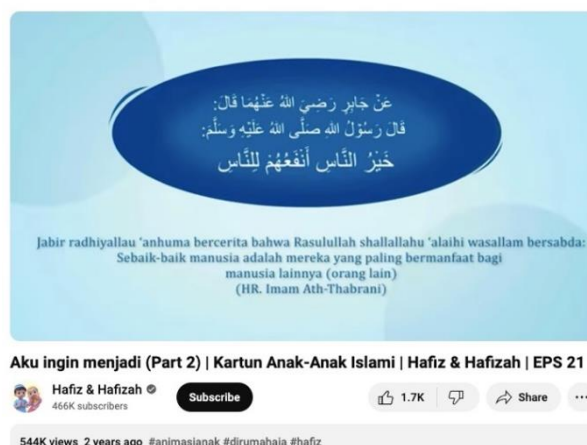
عَنْ جَابِرٍ رَضِيَ اللهُ عَنْهُمَا قَالَ:
قَالَ رَسُوْلُ اللهِ صَلَّى اللهُ عَلَيْهِ وَسَلَّمَ:
خَيْرُ النَّاسِ أَنْفَعُهُمْ لِلنَّاسِ

Jabir radhiyallau 'anhuma bercerita bahwa Rasulullah shallallahu 'alaihi wasallam bersabda: Sebaik-baik manusia adalah mereka yang paling bermanfaat bagi manusia lainnya (orang lain)
(HR. Imam Ath-Thabrani)

Aku ingin menjadi (Part 2) | Kartun Anak-Anak Islami | Hafiz & Hafizah | EPS 21

Hafiz & Hafizah
466K subscribers
Subscribe
1.7K
Share
...

544K views 2 years ago #animasianak #dirumahaja #hafiz